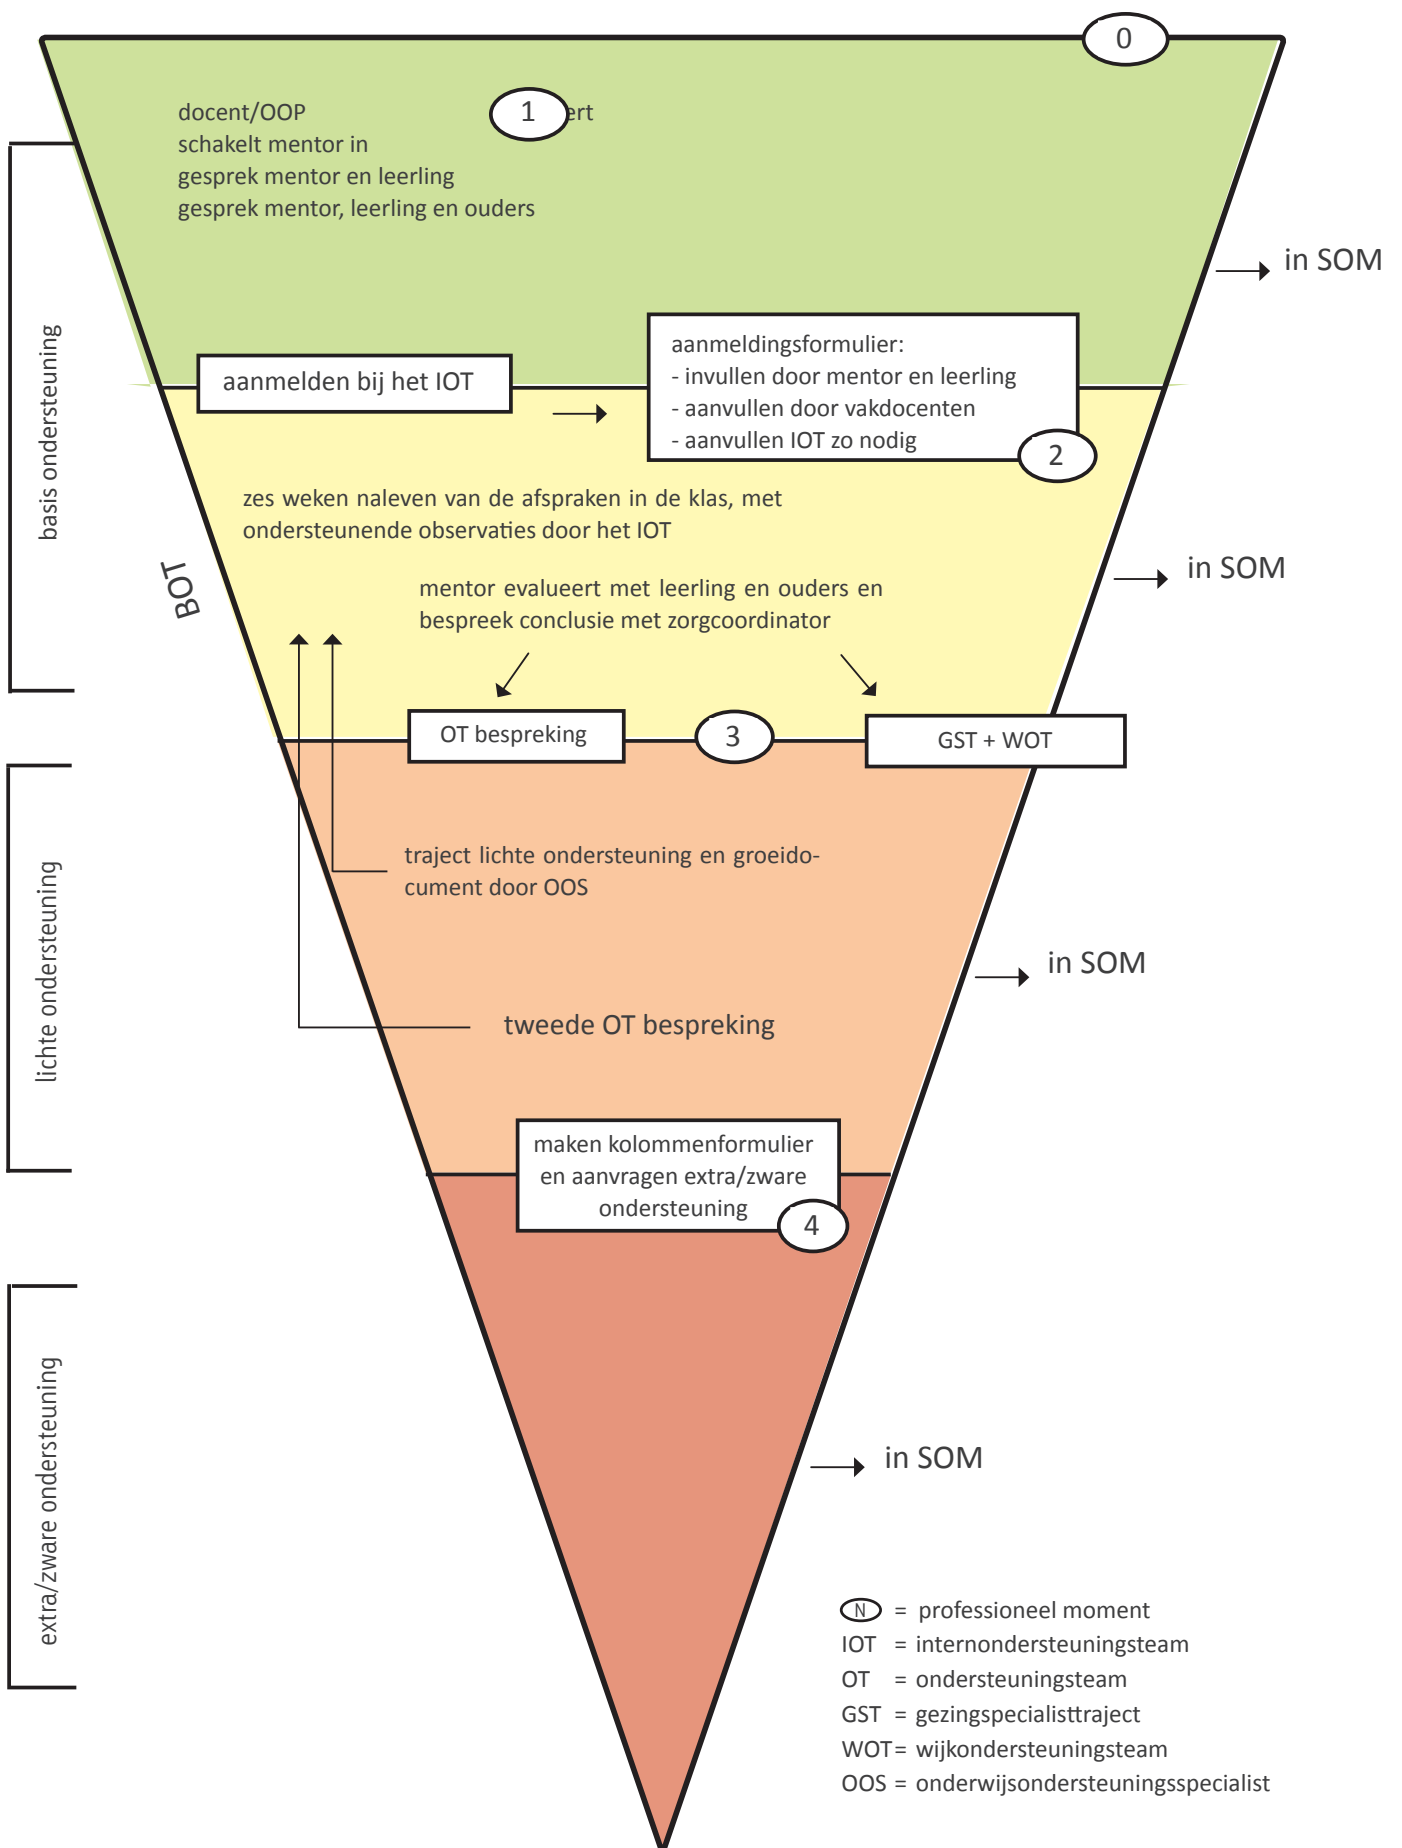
0

docent/OOP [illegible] 1 ert
schakelt mentor in
gesprek mentor en leerling
gesprek mentor, leerling en ouders

in SOM

basis ondersteuning

aanmelden bij het IOT

aanmeldingsformulier:
- invullen door mentor en leerling
- aanvullen door vakdocenten
- aanvullen IOT zo nodig

2

zes weken naleven van de afspraken in de klas, met ondersteunende observaties door het IOT

in SOM

BOT

mentor evalueert met leerling en ouders en bespreek conclusie met zorgcoordinator

OT bespreking

3

GST + WOT

lichte ondersteuning

traject lichte ondersteuning en groeidocument door OOS

in SOM

tweede OT bespreking

maken kolommenformulier en aanvragen extra/zware ondersteuning

4

extra/zware ondersteuning

in SOM

N = professioneel moment
IOT = internondersteuningsteam
OT = ondersteuningsteam
GST = gezingspecialisttraject
WOT = wijkondersteuningsteam
OOS = onderwijsondersteuningsspecialist